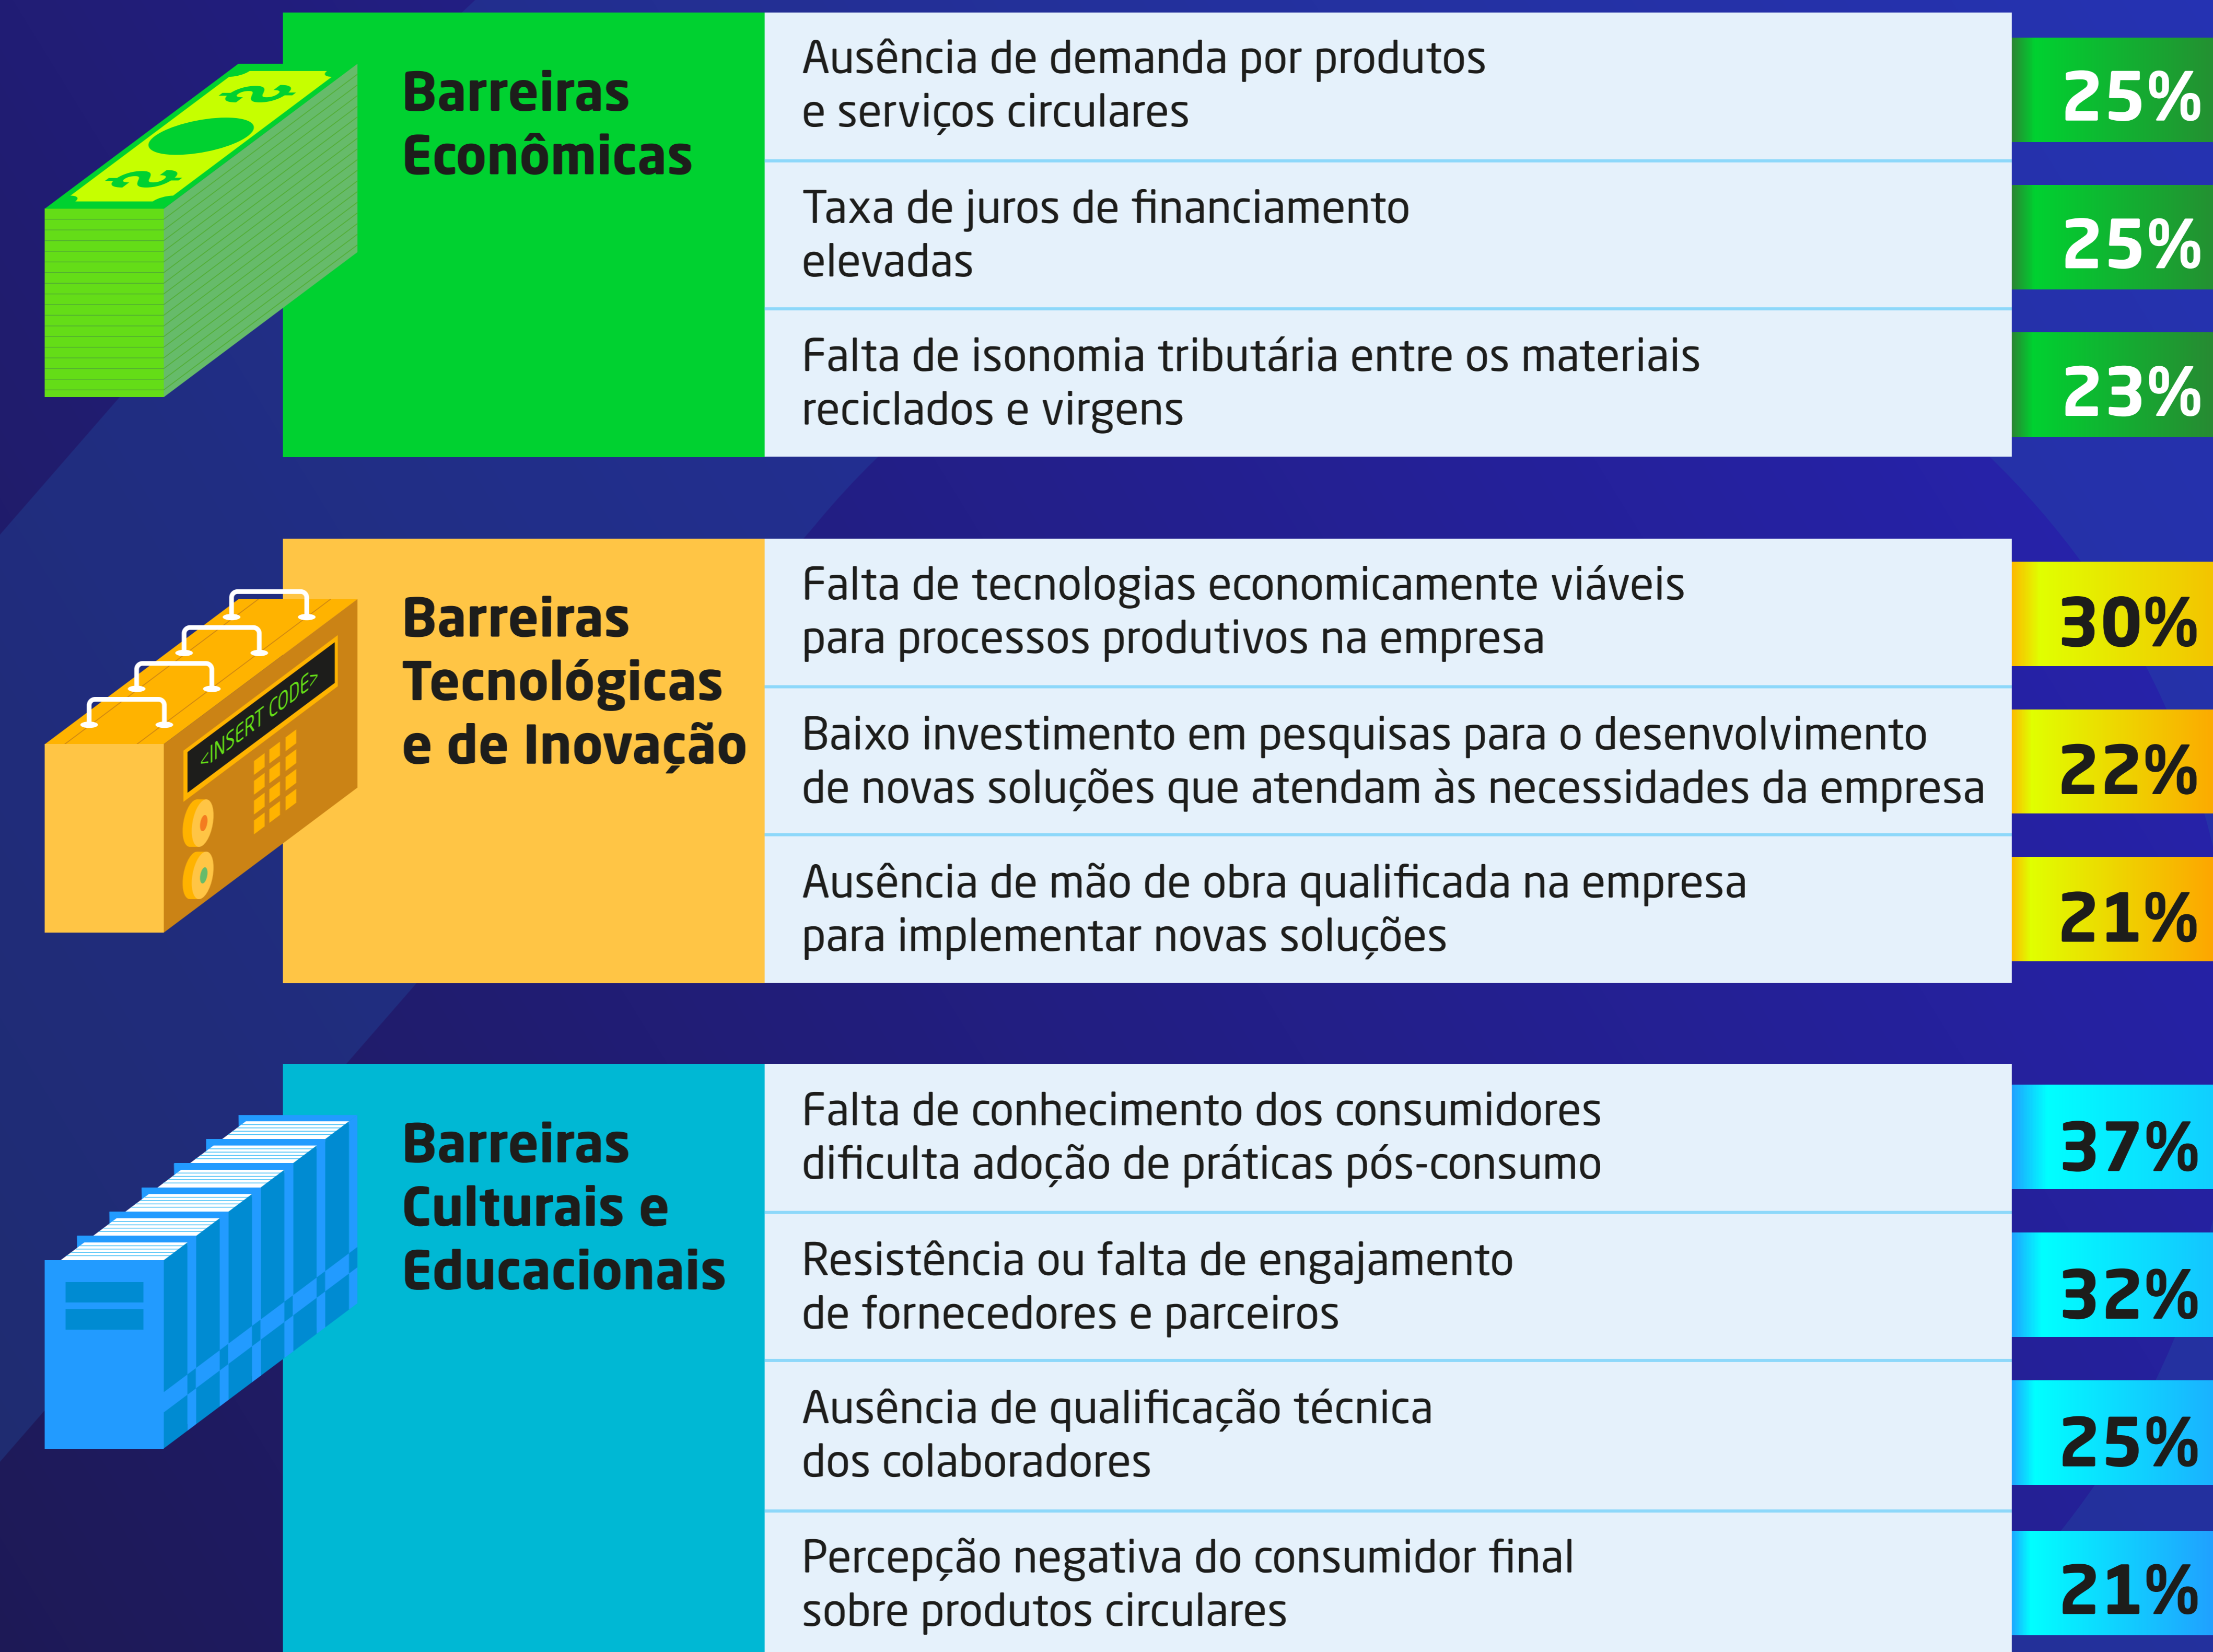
Barreiras Econômicas

Ausência de demanda por produtos e serviços circulares
25%

Taxa de juros de financiamento elevadas
25%

Falta de isonomia tributária entre os materiais reciclados e virgens
23%

<INSERT CODE>

Barreiras Tecnológicas e de Inovação

Falta de tecnologias economicamente viáveis para processos produtivos na empresa
30%

Baixo investimento em pesquisas para o desenvolvimento de novas soluções que atendam às necessidades da empresa
22%

Ausência de mão de obra qualificada na empresa para implementar novas soluções
21%

Barreiras Culturais e Educacionais

Falta de conhecimento dos consumidores dificulta adoção de práticas pós-consumo
37%

Resistência ou falta de engajamento de fornecedores e parceiros
32%

Ausência de qualificação técnica dos colaboradores
25%

Percepção negativa do consumidor final sobre produtos circulares
21%